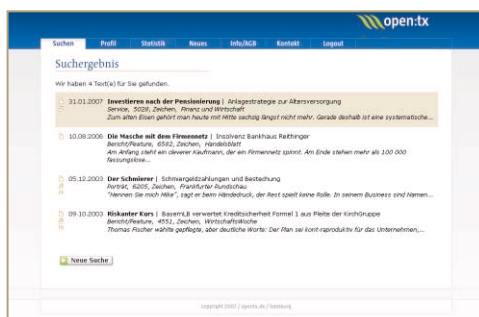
open:tx

Suchen | Profil | Statistik | Neues | Info/AGB | Kontakt | Logout

Suchergebnis

Wir haben 4 Text(e) für Sie gefunden.

31.01.2007 **Investieren nach der Pensionierung** | Anlagestrategie zur Altersversorgung
Service, 5028, Zeichen, Finanz und Wirtschaft
Zum alten Eisen gehört man heute mit Mitte sechzig längst nicht mehr. Gerade deshalb ist eine systematische...

10.08.2006 **Die Masche mit dem Firmennetz** | Insolvenz Bankhaus Reithinger
Bericht/Feature, 6582, Zeichen, Handelsblatt
Am Anfang steht ein cleverer Kaufmann, der ein Firmennetz spinnt. Am Ende stehen mehr als 100 000 fassungslose...

05.12.2003 **Der Schmierer** | Schmiergeldzahlungen und Bestechung
Porträt, 6205, Zeichen, Frankfurter Rundschau
"Hennen Sie mich Mike", sagt er beim Händedruck, der Rest spielt keine Rolle. In seinem Business sind Namen...

09.10.2003 **Riskanter Kurs** | BayernLB verwertet Kreditsicherheit Formel 1 aus Pleite der KirchGruppe
Bericht/Feature, 4551, Zeichen, Wirtschaftswoche
Thomas Fischer wählte gepflegte, aber deutliche Worte: Der Plan sei kontraproduktiv für das Unternehmen,...

Neue Suche

copyright 2007 | opentx.de | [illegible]